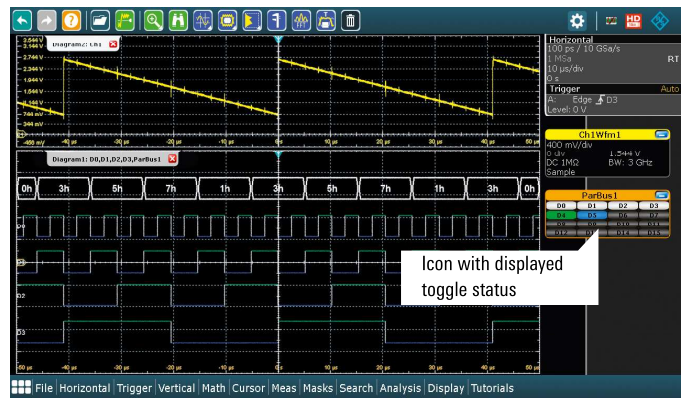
Diagram2: Ch1

2.544 V
2.344 V
2.744 V
2.344 V
1.944 V
1.544 V
1.144 V
744 mV
344 mV

Diagram1: D0,D1,D2,D3,ParBus1

0h 3h 5h 7h 1h 3h 5h 7h 1h 3h 0h

D0
D1
D2
D3

-50 µs -40 µs -30 µs -20 µs -10 µs 0 s 10 µs 20 µs 30 µs 40 µs 50 µs

Horizontal
100 ps / 10 GSa/s
1 MSa RT
10 µs/div
0 s

Trigger Auto
A: Edge D3
Level: 0 V

Ch1Wfm1
400 mV/div
0 div 1.544 V
DC 1MΩ BW: 3 GHz
Sample

ParBus1
D0 D1 D2 D3
D4 D5 D6 D7
D8 D9 D10 D11
D12 D13 D14 D15

Icon with displayed toggle status

File Horizontal Trigger Vertical Math Cursor Meas Masks Search Analysis Display Tutorials